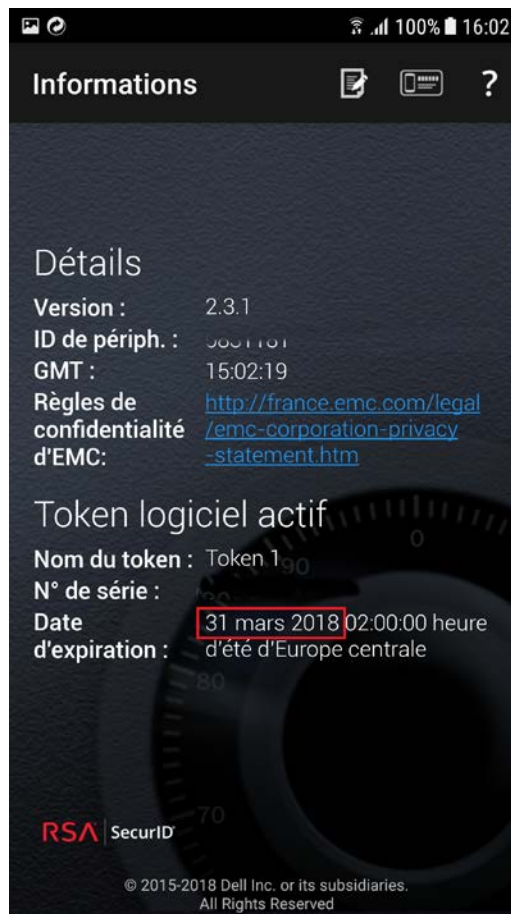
100% 16:02

Informations ?

Détails

Version : 2.3.1
ID de périph. : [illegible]
GMT : 15:02:19
Règles de confidentialité d'EMC: http://france.emc.com/legal/emc-corporation-privacy-statement.htm

Token logiciel actif

Nom du token : Token 1
N° de série :
Date d'expiration : 31 mars 2018 02:00:00 heure d'été d'Europe centrale

90
0
80
70

RSA SecurID

© 2015-2018 Dell Inc. or its subsidiaries. All Rights Reserved